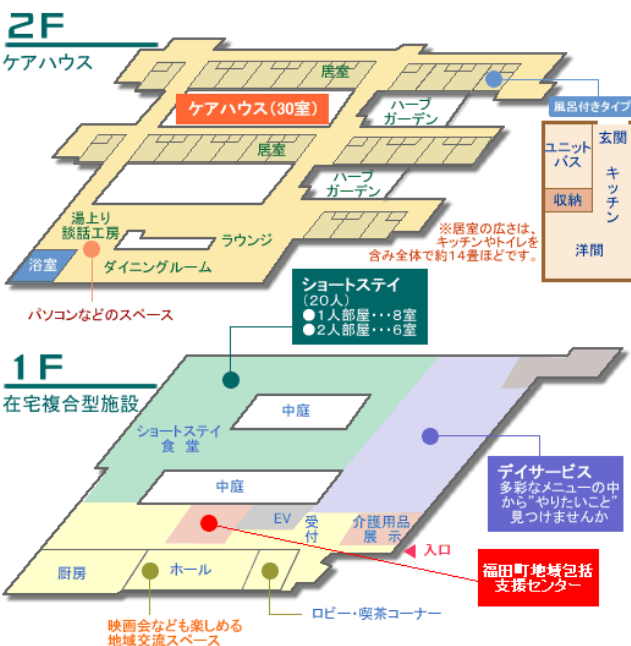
2F
ケアハウス

居室
ケアハウス（30室）
ハーブガーデン
居室
ハーブガーデン
湯上り談話工房
ラウンジ
浴室
ダイニングルーム
パソコンなどのスペース

風呂付きタイプ
ユニットバス
玄関
キッチン
収納
洋間
※居室の広さは、キッチンやトイレを含み全体で約14畳ほどです。

ショートステイ
（20人）
●1人部屋・・・8室
●2人部屋・・・6室

1F
在宅複合型施設

中庭
ショートステイ食堂
中庭
EV
受付
介護用品展示
入口
厨房
ホール
デイサービス
多彩なメニューの中から"やりたいこと"見つけませんか
福田町地域包括支援センター
映画会なども楽しめる地域交流スペース
ロビー・喫茶コーナー